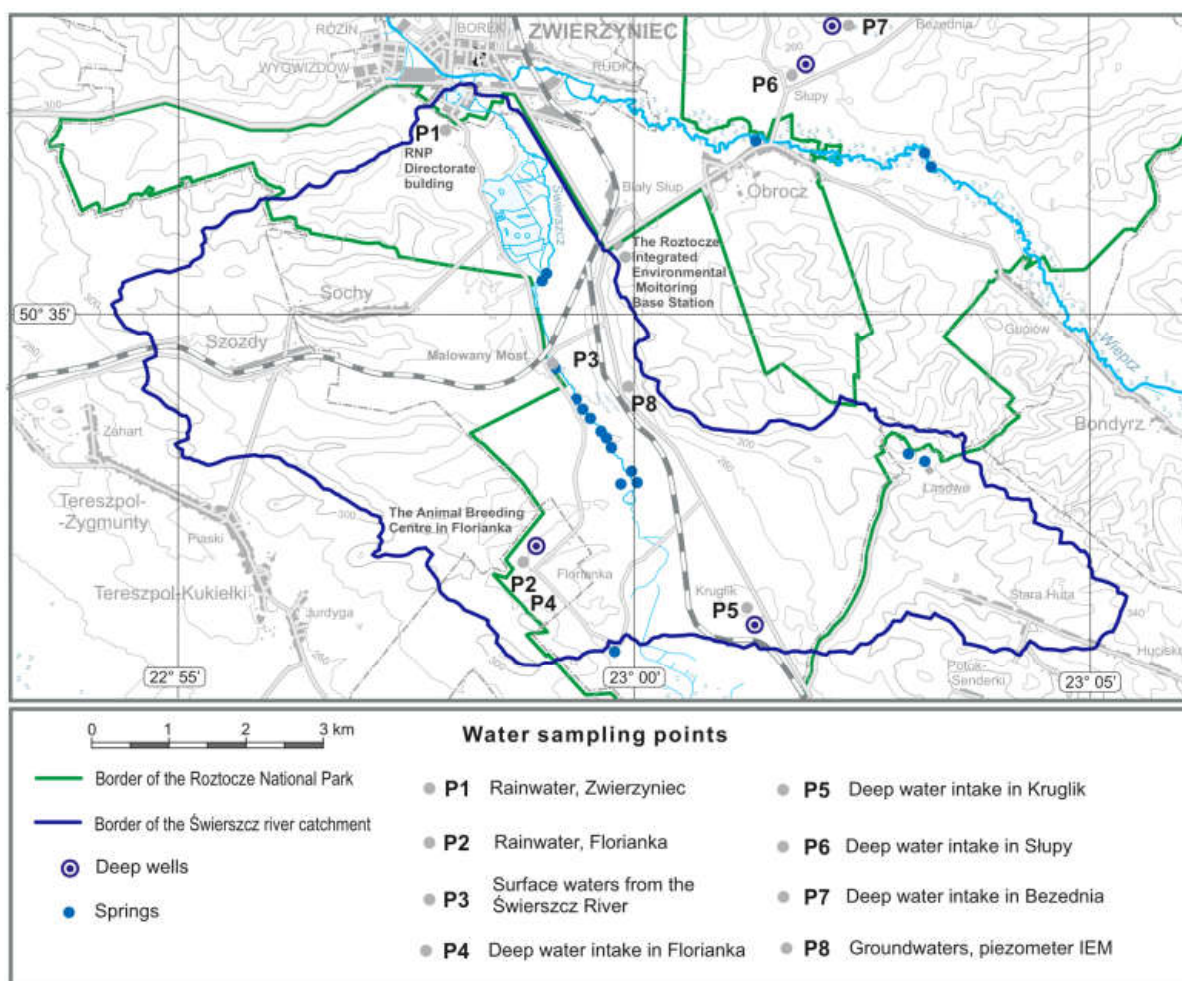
ROZIN BORKI ZWIERZYNIEC
WYGWIZDÓW RUDKA
P7 Bezednia
P6 Słupy
300
P1
RNP Directorate bulding
Świerszcz
Biały Słup
Obrocz
The Roztocze Integrated Environmental Moitoring Base Station
Sochy
50° 35'
Szozdy
Gruszów
Wieprz
Malowany Most
P3
P8
Zaharь
Bondyrz
Tereszpol-Zygmunty
The Animal Breeding Centre in Florianka
Lasowa
Piaski
P2
P4
Florianka
Kruglik
P5
Stara Huta
Tereszpol-Kukiełki
Jurdyga
22° 55'
23° 00'
Potok-Senderki
23° 05'
Huciska

0 1 2 3 km

Water sampling points

Border of the Roztocze National Park
Border of the Świerszcz river catchment
Deep wells
Springs

P1 Rainwater, Zwierzyniec
P2 Rainwater, Florianka
P3 Surface waters from the Świerszcz River
P4 Deep water intake in Florianka
P5 Deep water intake in Kruglik
P6 Deep water intake in Słupy
P7 Deep water intake in Bezednia
P8 Groundwaters, piezometer IEM